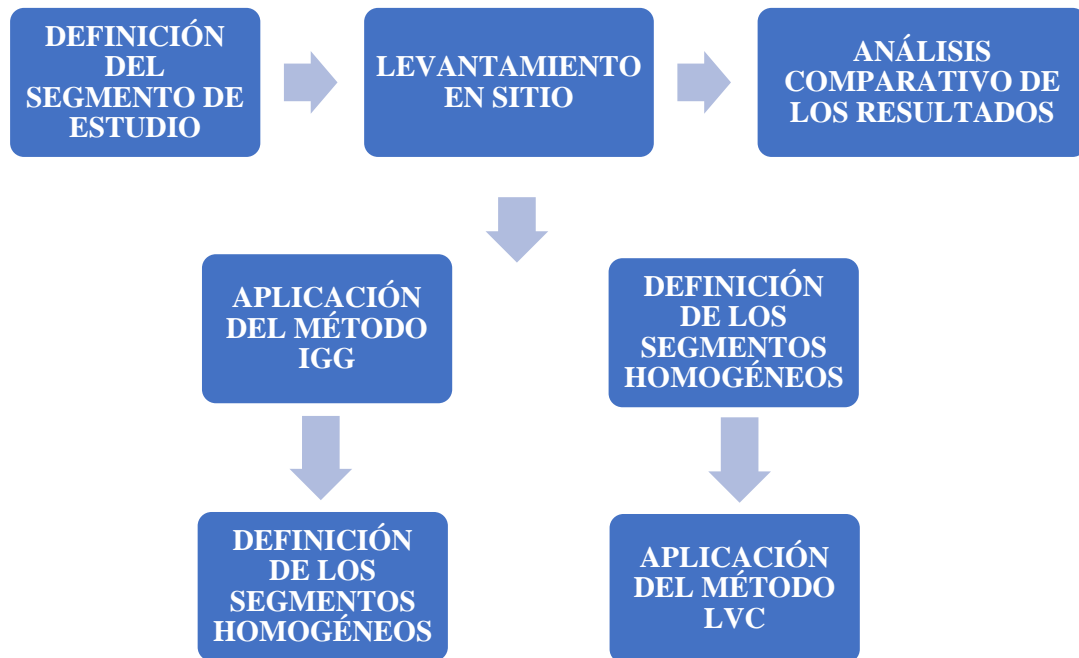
DEFINICIÓN DEL SEGMENTO DE ESTUDIO

LEVANTAMIENTO EN SITIO

ANÁLISIS COMPARATIVO DE LOS RESULTADOS

APLICACIÓN DEL MÉTODO IGG

DEFINICIÓN DE LOS SEGMENTOS HOMOGÉNEOS

DEFINICIÓN DE LOS SEGMENTOS HOMOGÉNEOS

APLICACIÓN DEL MÉTODO LVC